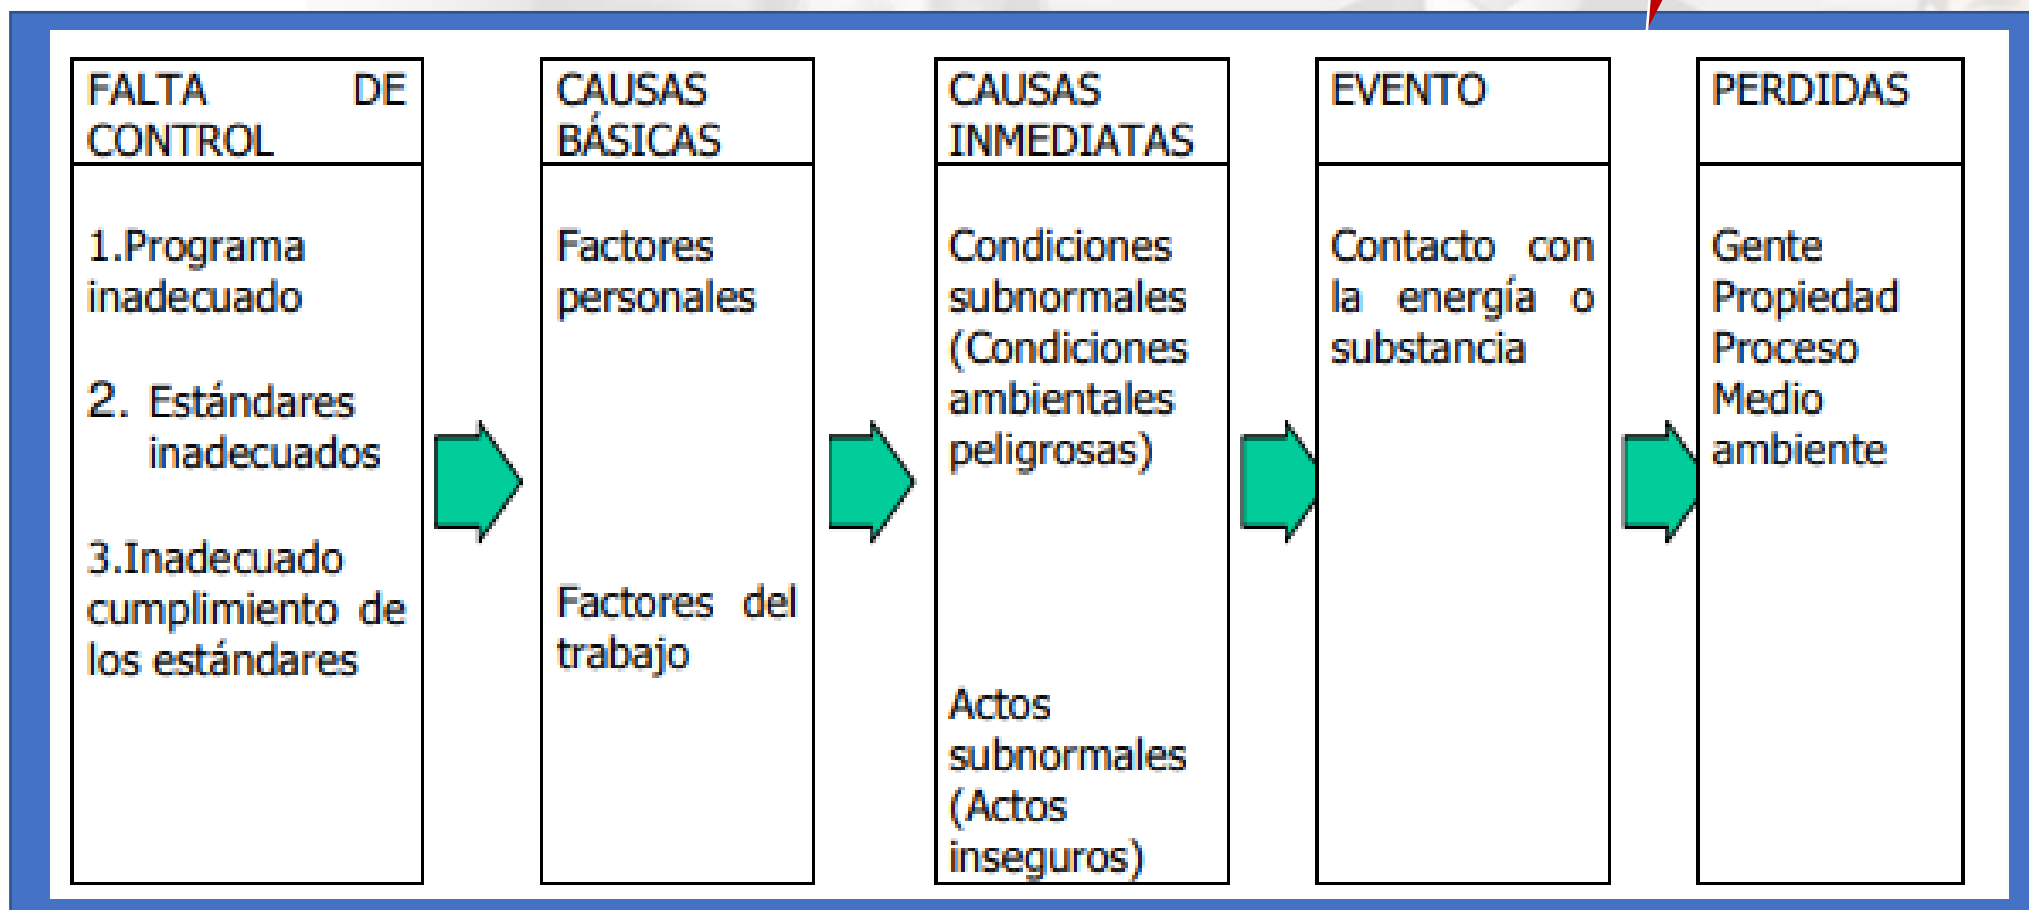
FALTA DE CONTROL

1.Programa inadecuado

2. Estándares inadecuados

3.Inadecuado cumplimiento de los estándares

CAUSAS BÁSICAS

Factores personales

Factores del trabajo

CAUSAS INMEDIATAS

Condiciones subnormales (Condiciones ambientales peligrosas)

Actos subnormales (Actos inseguros)

EVENTO

Contacto con la energía o substancia

PERDIDAS

Gente
Propiedad
Proceso
Medio ambiente